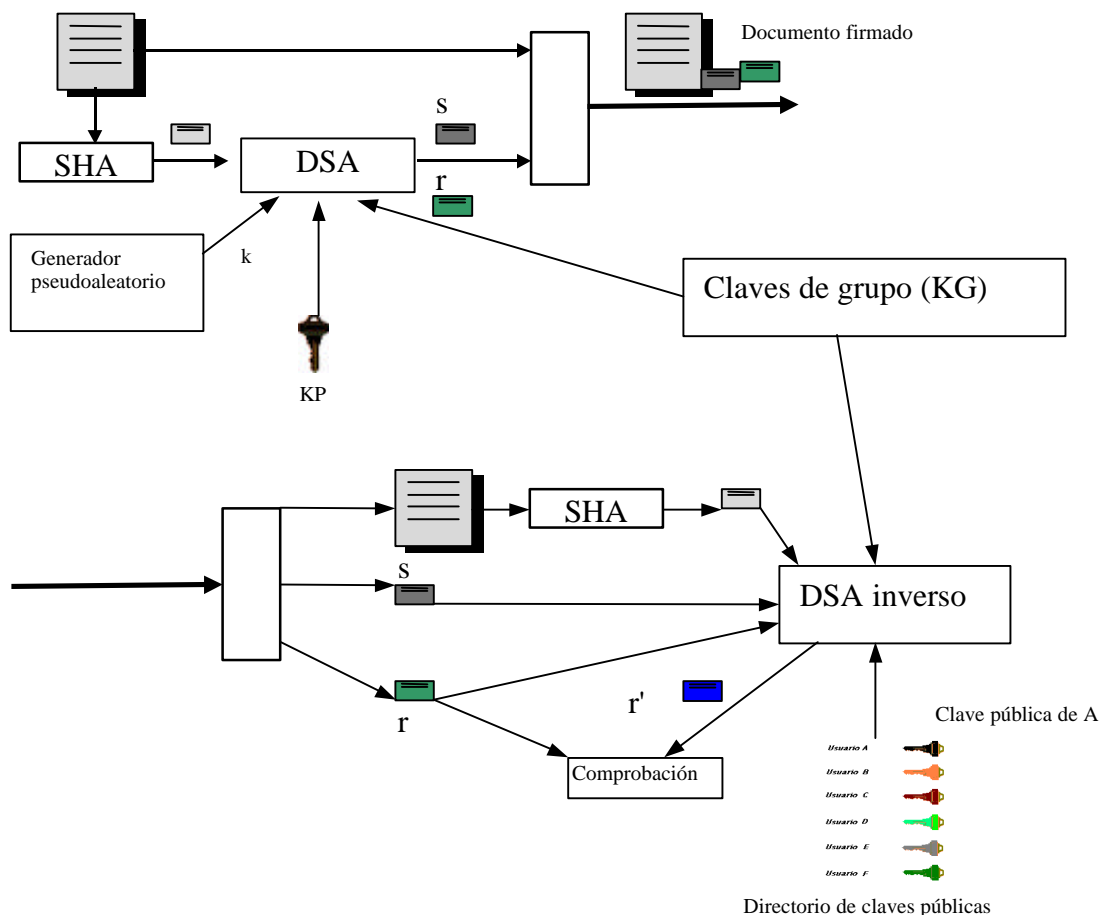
Documento firmado

s

SHA

DSA

r

Generador pseudoaleatorio

k

Claves de grupo (KG)

KP

SHA

s

DSA inverso

r'

r

Clave pública de A

Comprobación

Usuario A
Usuario B
Usuario C
Usuario D
Usuario E
Usuario F

Directorio de claves públicas